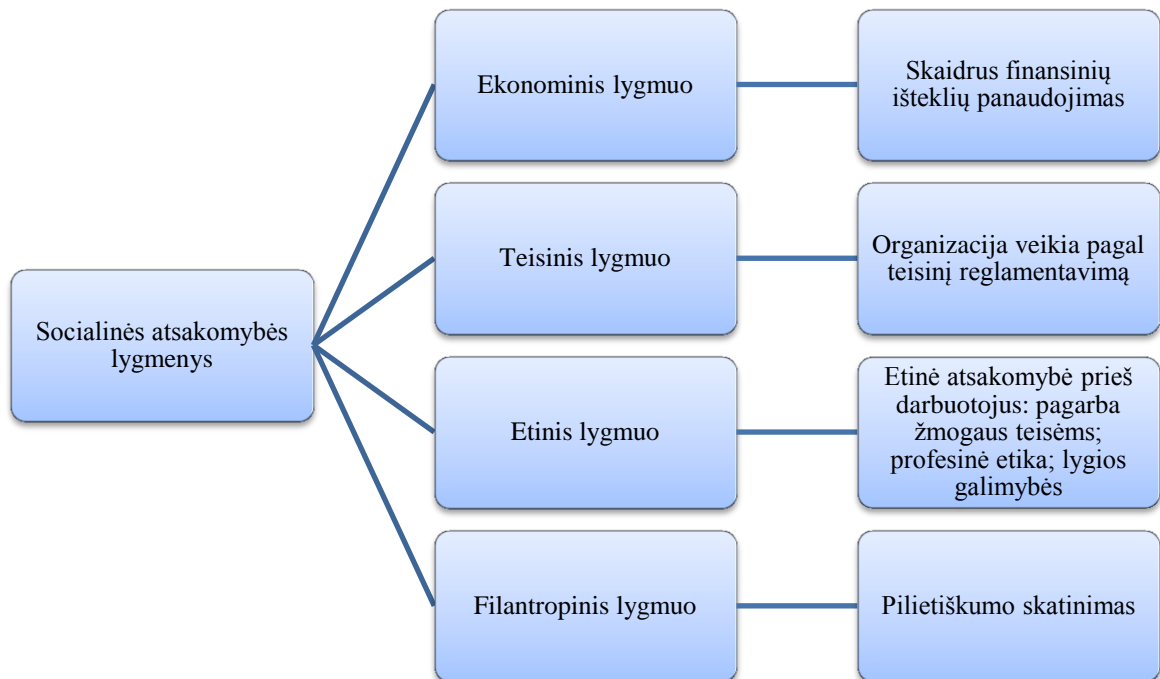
Socialinės atsakomybės lygmenys

Ekonominis lygmuo

Skaidrus finansinių išteklių panaudojimas

Teisinis lygmuo

Organizacija veikia pagal teisinį reglamentavimą

Etinis lygmuo

Etinė atsakomybė prieš darbuotojus: pagarba žmogaus teisėms; profesinė etika; lygios galimybės

Filantropinis lygmuo

Pilietiškumo skatinimas